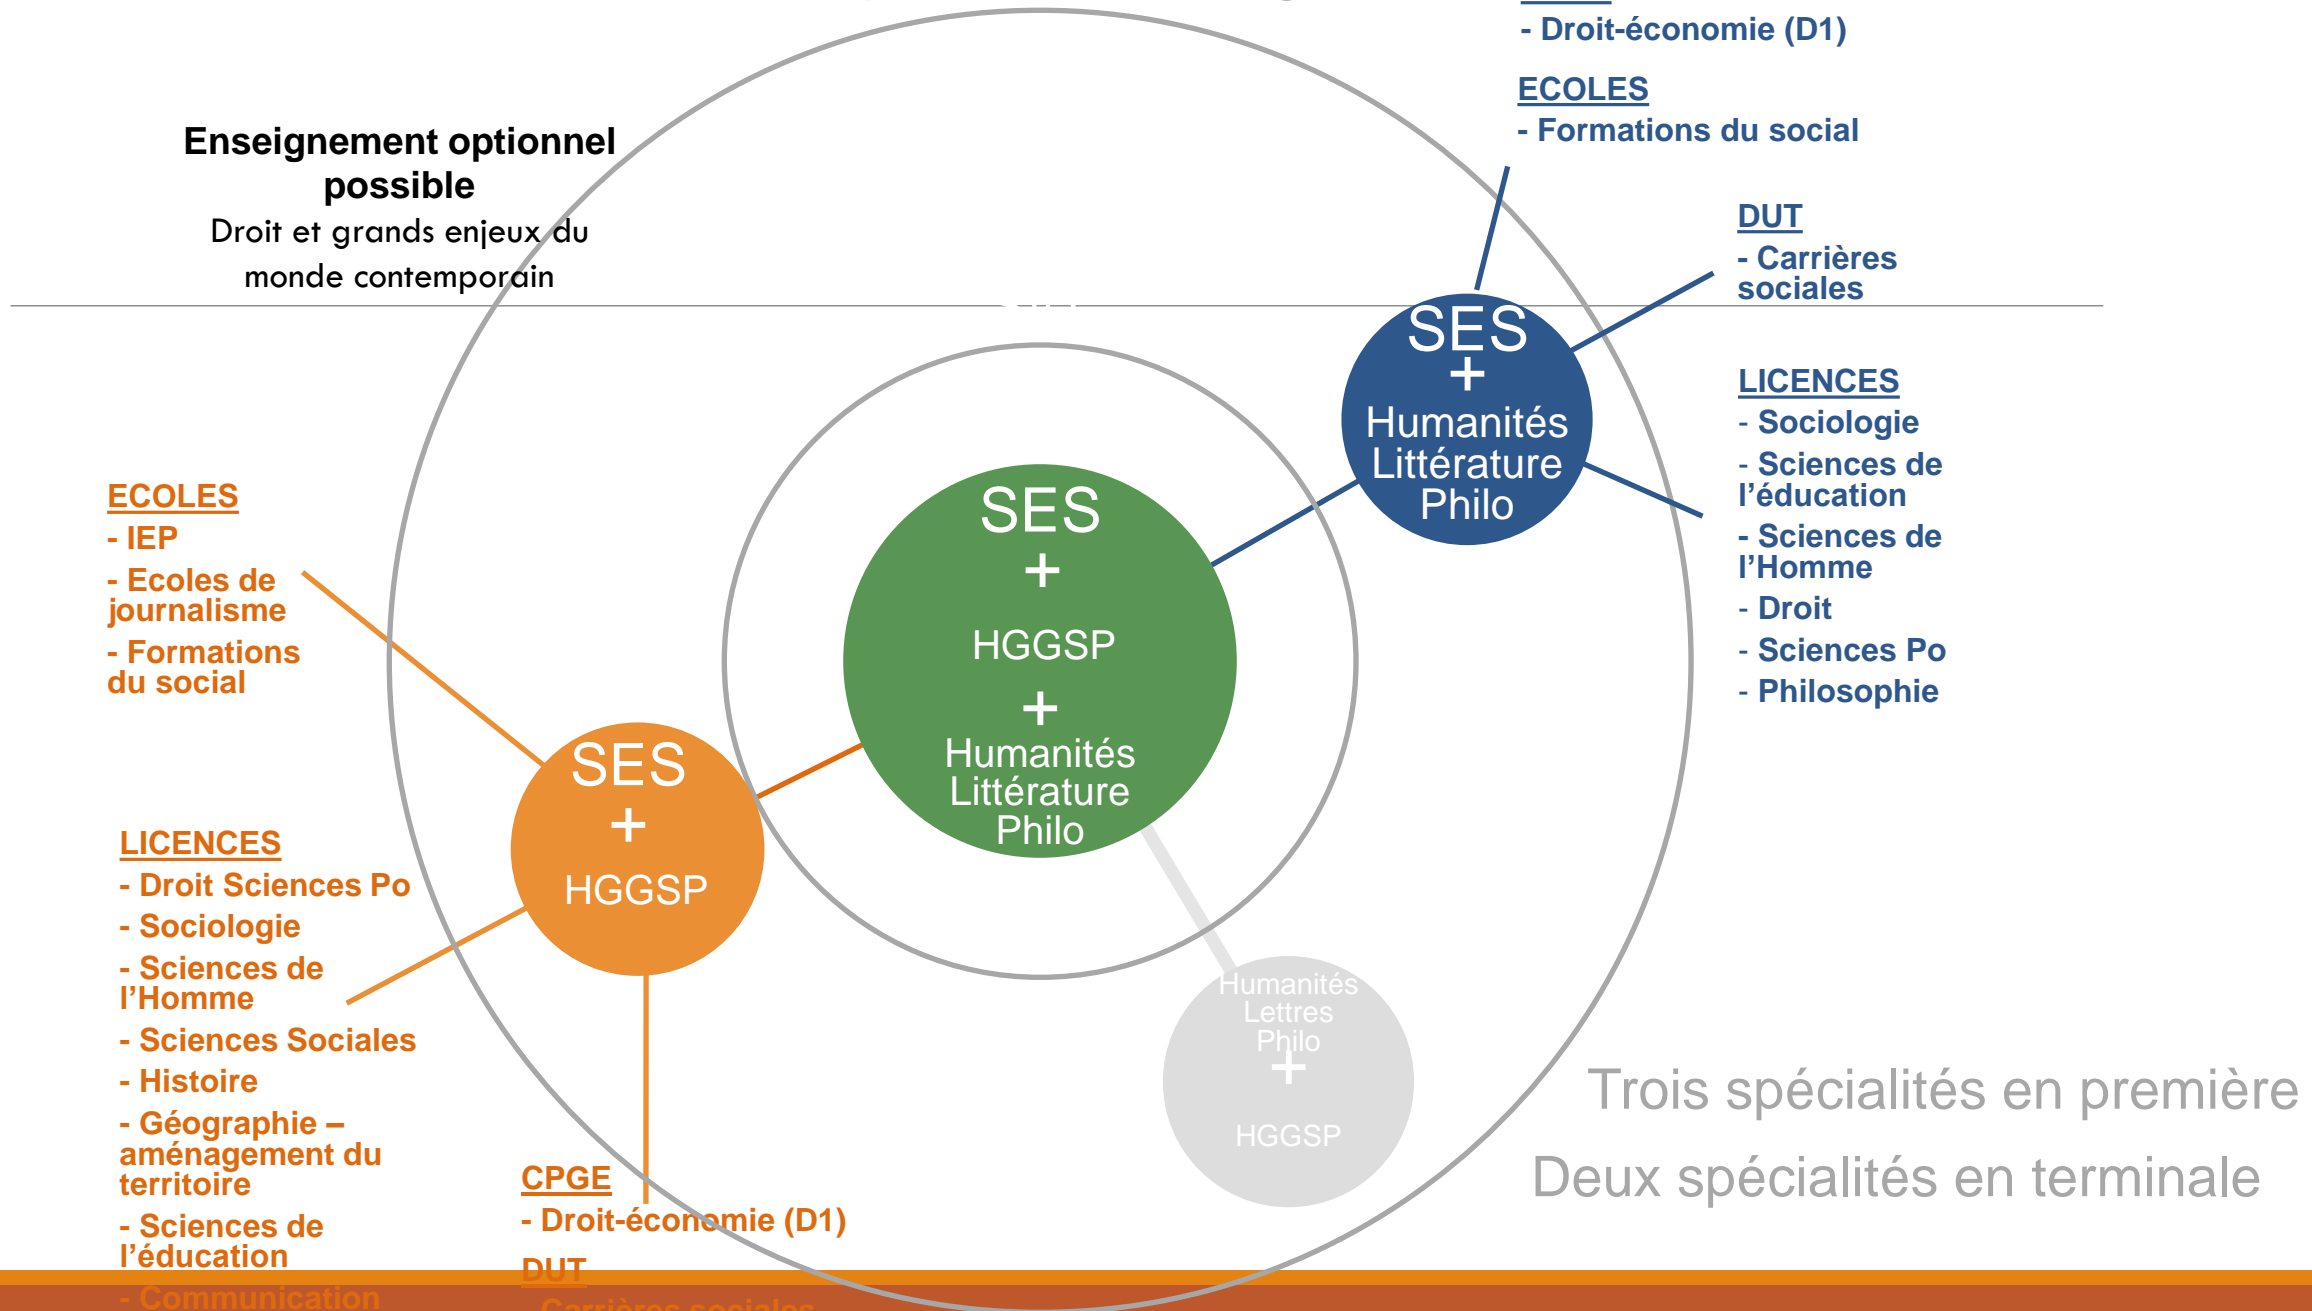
- Droit-économie (D1)

ECOLES
- Formations du social

DUT
- Carrières sociales

LICENCES
- Sociologie
- Sciences de l'éducation
- Sciences de l'Homme
- Droit
- Sciences Po
- Philosophie

Enseignement optionnel possible
Droit et grands enjeux du monde contemporain

SES
+
Humanités Littérature Philo

SES
+
HGGSP
+
Humanités Littérature Philo

SES
+
HGGSP

Humanités Lettres Philo
+
HGGSP

ECOLES
- IEP
- Ecoles de journalisme
- Formations du social

LICENCES
- Droit Sciences Po
- Sociologie
- Sciences de l'Homme
- Sciences Sociales
- Histoire
- Géographie – aménagement du territoire
- Sciences de l'éducation
- Communication

CPGE
- Droit-économie (D1)
DUT
- Carrières sociales

Trois spécialités en première
Deux spécialités en terminale